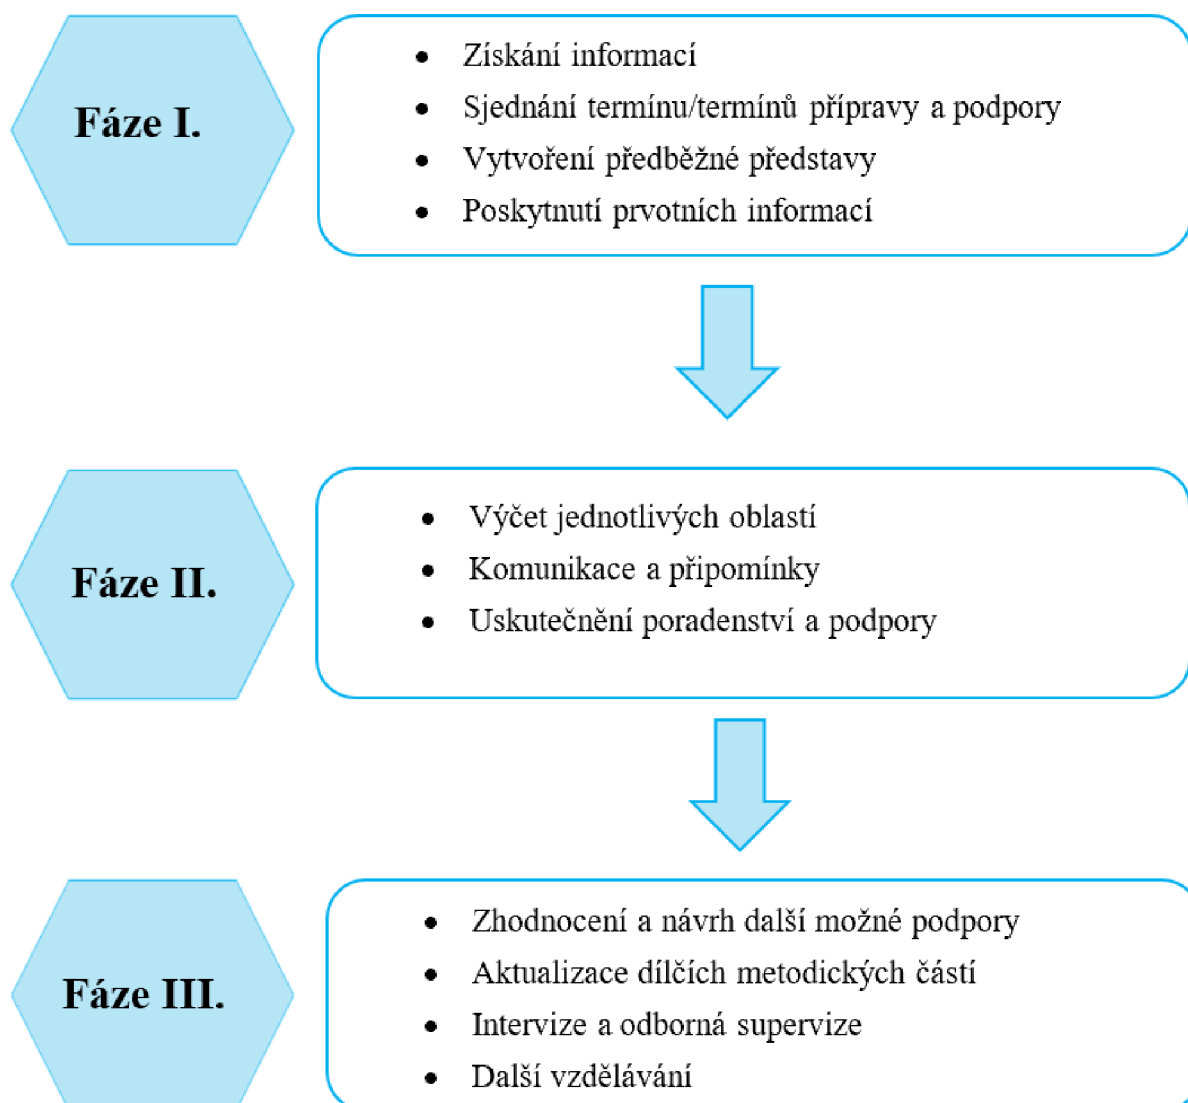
Fáze I.

- Získání informací
- Sjednání termínu/termínů přípravy a podpory
- Vytvoření předběžné představy
- Poskytnutí prvotních informací

Fáze II.

- Výčet jednotlivých oblastí
- Komunikace a připomínky
- Uskutečnění poradenství a podpory

Fáze III.

- Zhodnocení a návrh další možné podpory
- Aktualizace dílčích metodických částí
- Intervize a odborná supervize
- Další vzdělávání